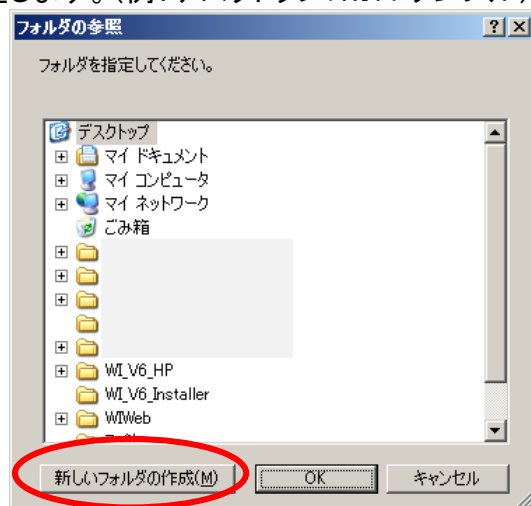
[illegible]

フォルダの参照

?

×

フォルダを指定してください。

デスクトップ

マイ ドキュメント

マイ コンピュータ

マイ ネットワーク

ごみ箱

WI_V6_HP

WI_V6_Installer

WIWeb

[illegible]

新しいフォルダの作成(M)

OK

キャンセル